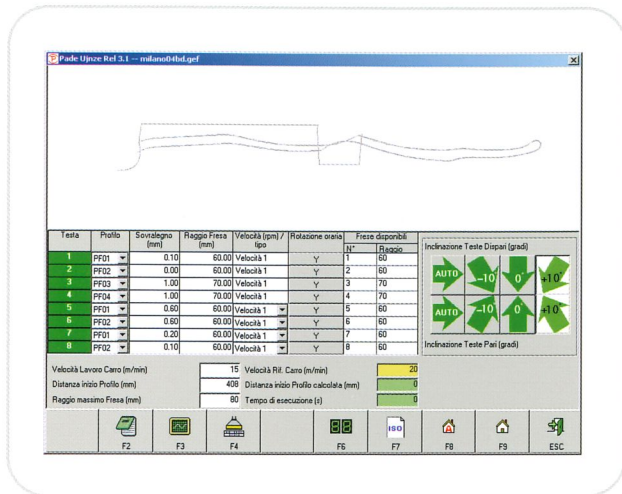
Pade Ujnze Rel 3.1 --- milano04bd.gef

| Testa | Profilo | Sovralegno (mm) | Raggio Fresa (mm) | Velocità (rpm) / tipo | Rotazione oraria | N° | Raggio |
|---|---|---|---|---|---|---|---|
| 1 | PF01 | 0.10 | 60.00 | Velocità 1 | Y | 1 | 60 |
| 2 | PF02 | 0.00 | 60.00 | Velocità 1 | Y | 2 | 60 |
| 3 | PF03 | 1.00 | 70.00 | Velocità 1 | Y | 3 | 70 |
| 4 | PF04 | 1.00 | 70.00 | Velocità 1 | Y | 4 | 70 |
| 5 | PF01 | 0.60 | 60.00 | Velocità 1 | Y | 5 | 60 |
| 6 | PF02 | 0.60 | 60.00 | Velocità 1 | Y | 6 | 60 |
| 7 | PF01 | 0.20 | 60.00 | Velocità 1 | Y | 7 | 60 |
| 8 | PF02 | 0.10 | 60.00 | Velocità 1 | Y | 8 | 60 |

Frese disponibili

Inclinazione Teste Dispari (gradi)

AUTO -10° 0° +10°

AUTO -10° 0° +10°

Inclinazione Teste Pari (gradi)

Velocità Lavoro Carro (m/min) 15 Velocità Rif. Carro (m/min) 20

Distanza inizio Profilo (mm) 408 Distanza inizio Profilo calcolata (mm) 0

Raggio massimo Fresa (mm) 80 Tempo di esecuzione (s) 0

F2 F3 F4 F6 ISO F7 F8 F9 ESC